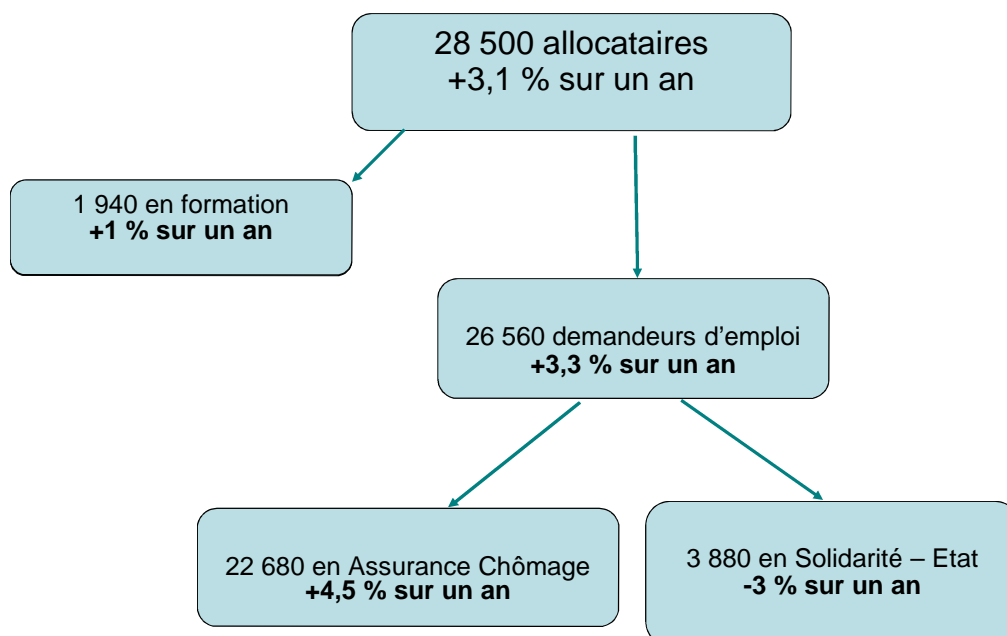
28 500 allocataires
+3,1 % sur un an

1 940 en formation
**+1 % sur un an**

26 560 demandeurs d’emploi
**+3,3 % sur un an**

22 680 en Assurance Chômage
**+4,5 % sur un an**

3 880 en Solidarité – Etat
**-3 % sur un an**